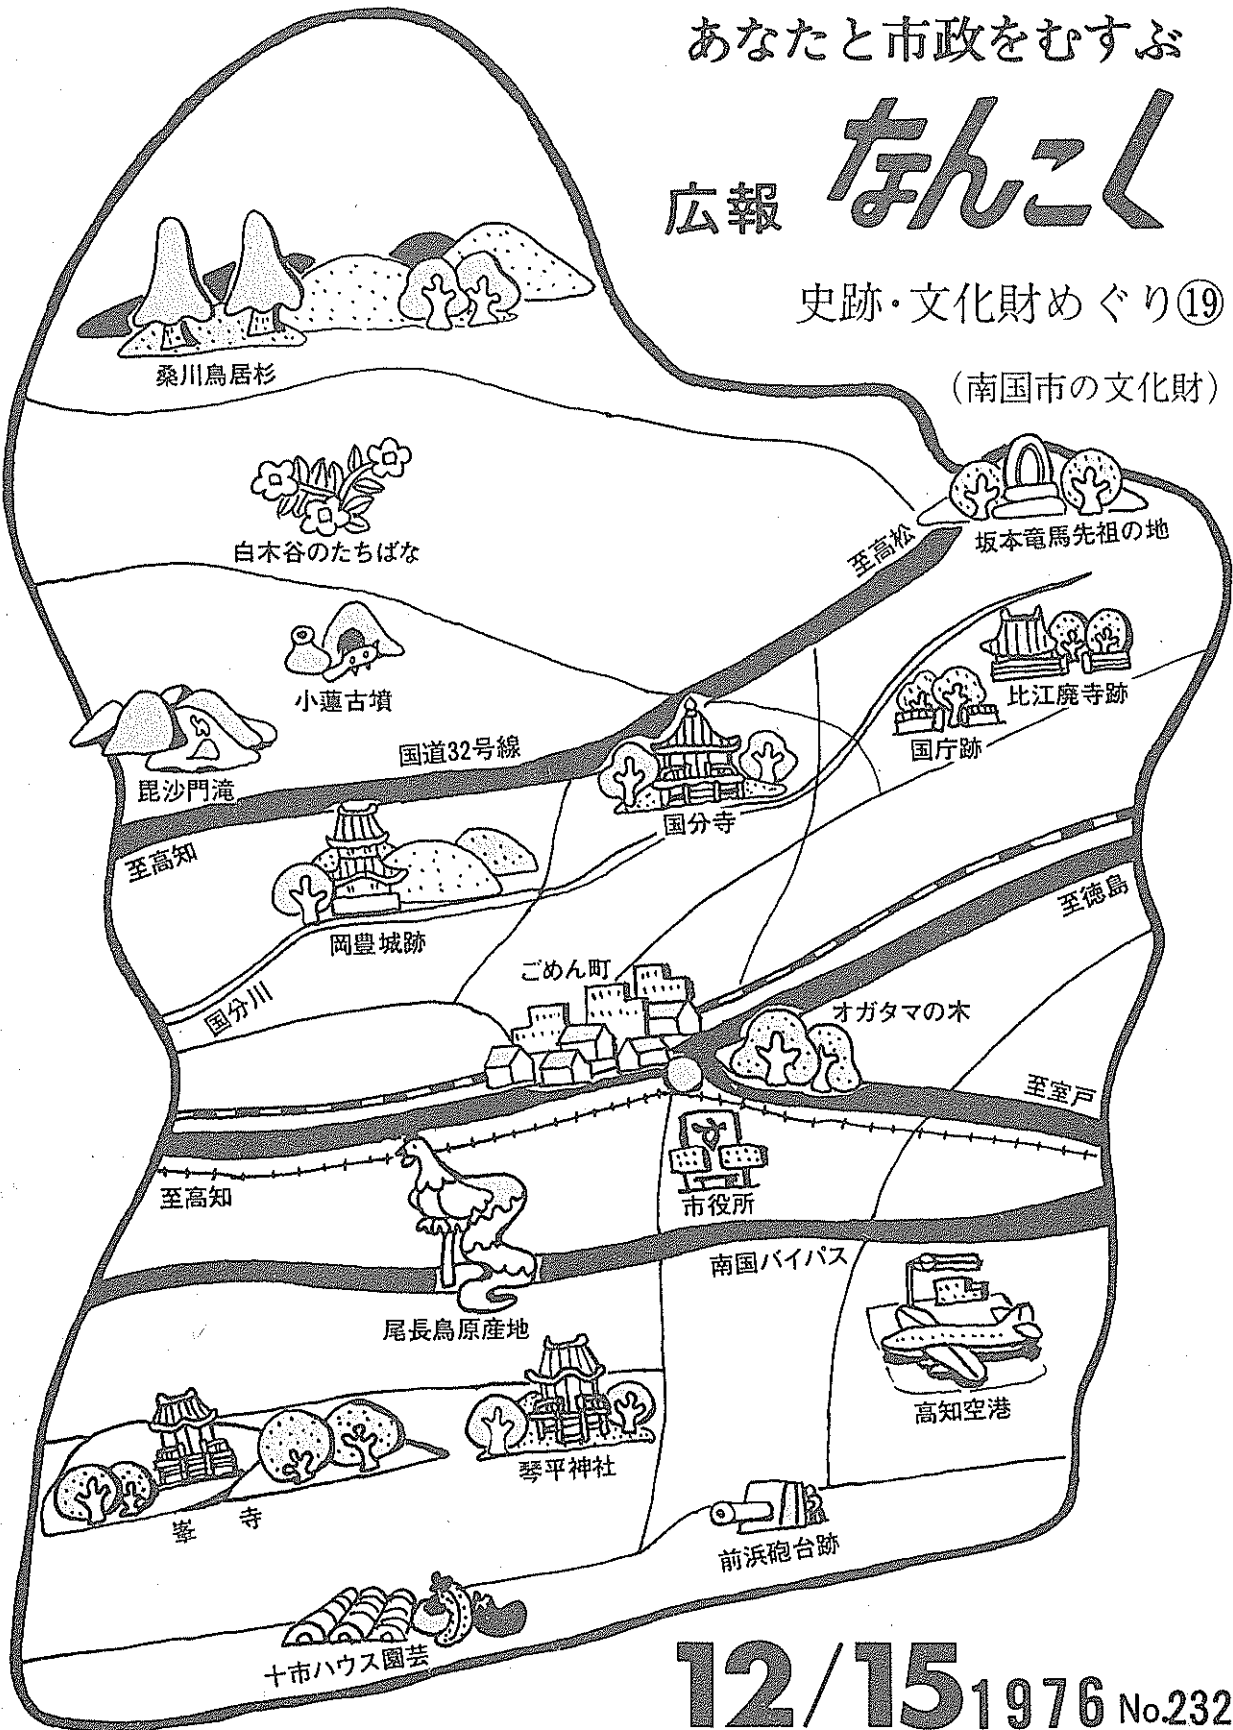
あなたと市政をむすぶ

広報 なんこく

史跡・文化財めぐり⑲

（南国市の文化財）

桑川鳥居杉

白木谷のたちばな

坂本竜馬先祖の地

至高松

小蓮古墳

比江廃寺跡

国庁跡

毘沙門滝

国道32号線

国分寺

至高知

至徳島

岡豊城跡

国分川

ごめん町

オガタマの木

至室戸

至高知

市役所

南国バイパス

尾長鳥原産地

高知空港

琴平神社

峯寺

前浜砲台跡

十市ハウス園芸

12/15 1976 No.232